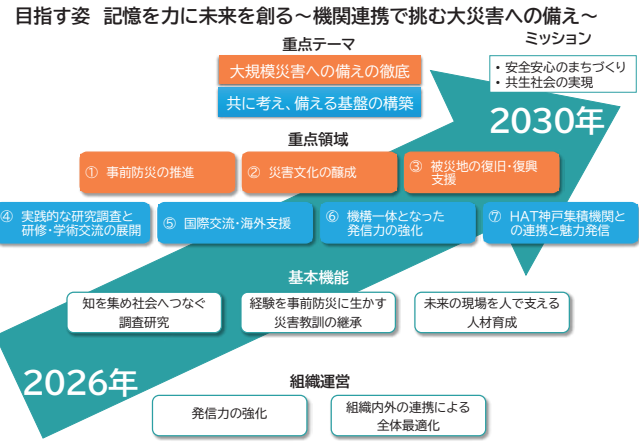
目指す姿　記憶を力に未来を創る～機関連携で挑む大災害への備え～

重点テーマ

大規模災害への備えの徹底

共に考え、備える基盤の構築

ミッション

・安全安心のまちづくり
・共生社会の実現

2030年

重点領域

① 事前防災の推進

② 災害文化の醸成

③ 被災地の復旧･復興支援

④ 実践的な研究調査と研修・学術交流の展開

⑤ 国際交流・海外支援

⑥ 機構一体となった発信力の強化

⑦ HAT神戸集積機関との連携と魅力発信

基本機能

知を集め社会へつなぐ調査研究

経験を事前防災に生かす災害教訓の継承

未来の現場を人で支える人材育成

2026年

組織運営

発信力の強化

組織内外の連携による全体最適化